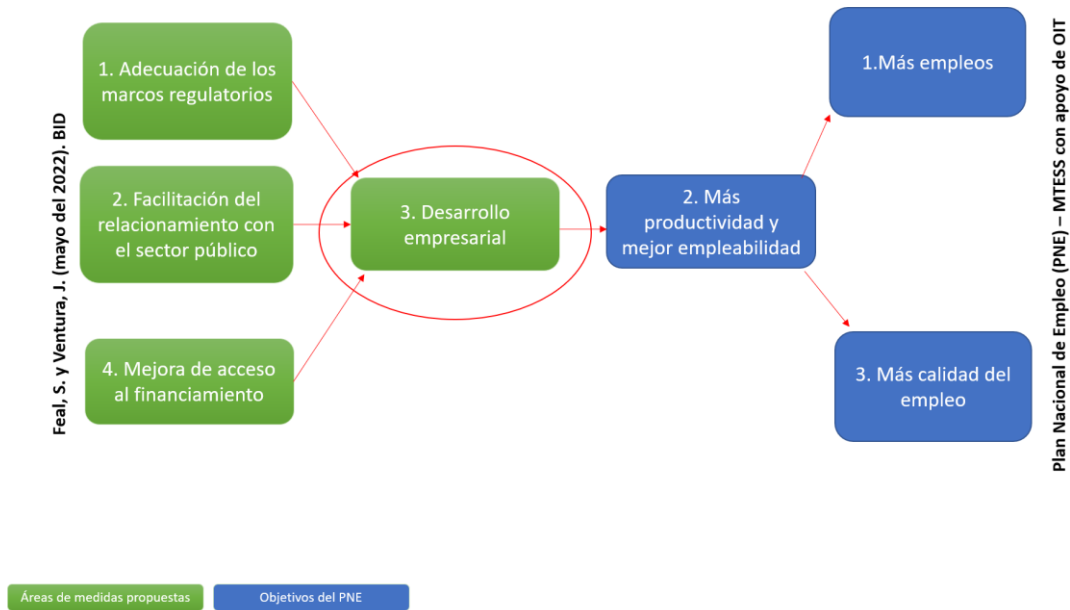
Feal, S. y Ventura, J. (mayo del 2022). BID

1. Adecuación de los marcos regulatorios

2. Facilitación del relacionamiento con el sector público

4. Mejora de acceso al financiamiento

3. Desarrollo empresarial

2. Más productividad y mejor empleabilidad

1.Más empleos

3. Más calidad del empleo

Plan Nacional de Empleo (PNE) – MTESS con apoyo de OIT

Áreas de medidas propuestas

Objetivos del PNE